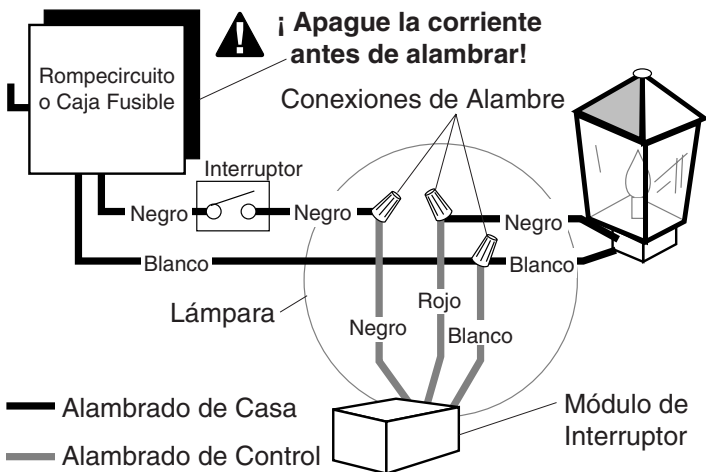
¡ Apague la corriente antes de alambrar!

Rompecircuito o Caja Fusible

Conexiones de Alambre

Interruptor

Negro

Negro

Negro

Blanco

Blanco

Lámpara

Rojo

Negro

Blanco

Alambrado de Casa

Alambrado de Control

Módulo de Interruptor